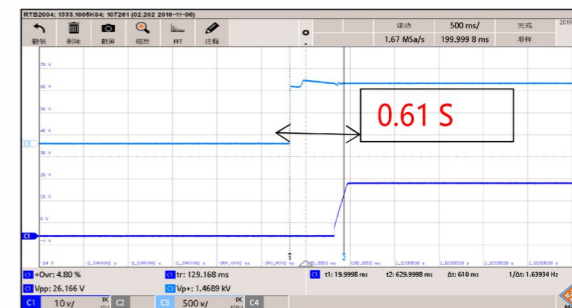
RTB2004, 1333.1005K04, 107261 (02.202 2018-11-06)

新协 删除 截屏 缩放 样行 注释

滚动 500 ms/ 完成
1.67 MSa/s 199.999 8 ms 取样

0.61 S

C1 +Ovr: 4.80 % C1 tr: 129.168 ms C1 t1: 19.9998 ms t2: 629.9998 ms Δt: 610 ms 1/Δt: 1.63934 Hz
C1 Vpp: 26.166 V C3 Vp+: 1.4689 kV

C1 10 V/ DC C2 C3 500 V/ DC C4